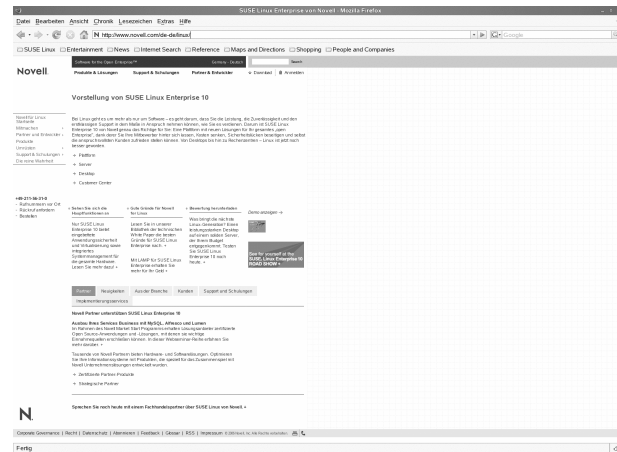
SUSE Linux Enterprise von Novell - Mozilla Firefox

Datei Bearbeiten Ansicht Chronik Lesezeichen Extras Hilfe

http://www.novell.com/de-de/linux/

Google

SUSE Linux Entertainment News Internet Search Reference Maps and Directions Shopping People and Companies

Novell.

Software for the Open Enterprise™

Germany - Deutsch

Search

Produkte & Lösungen Support & Schulungen Partner & Entwickler

Download Anmelden

Vorstellung von SUSE Linux Enterprise 10

Novell für Linux Startseite
Mitmachen
Partner und Entwickler
Produkte
Umsteigen
Support & Schulungen
Die reine Wahrheit

Bei Linux geht es um mehr als nur um Software – es geht darum, dass Sie die Leistung, die Zuverlässigkeit und den umfassenden Support in dem Maße in Anspruch nehmen können, wie Sie es verdienen. Darum ist SUSE Linux Enterprise 10 von Novell genau das Richtige für Sie. Eine Plattform mit neuen Lösungen für Ihr gesamtes „open Enterprise", dank dieser Sie Ihre Mitarbeiter freier sich lassen, Kosten senken. Sicherheitslücken beseitigen und selbst die anspruchsvollsten Kunden zufrieden stellen können. Von Desktops bis hin zu Rechenzentren – Linux ist jetzt noch besser geworden.

Plattform
Server
Desktop
Customer Center

HR-21?-06-31-0
Aufnahmen vor Ort
Rückruf anfordern
Bestellen

Sehen Sie sich die Hauptfunktionen an

Nur SUSE Linux Enterprise 10 bietet eingebettete Anwendungssicherheit und Virtualisierung sowie integriertes Systemmanagement für die gesamte Hardware. Lesen Sie mehr darüber »

Gute Gründe für Novell für Linux

Lesen Sie in unserer Bibliothek der technischen White Paper die besten Gründe für SUSE Linux Enterprise nach. »

Mit LAMP für SUSE Linux Enterprise erhalten Sie mehr für Ihr Geld »

Bewertung herunterladen

Was bringt die nächste Linux Generation? Eine funktionsreichen Desktop aufnehmen adulsten Server, der Ihnen Budget entgegenkommt. Testen Sie SUSE Linux Enterprise 10 noch heute. »

Demo anzeigen

See for yourself at the SUSE Linux Enterprise 10 ROAD SHOW »

Partner Neuigkeiten Aus der Branche Kunden Support und Schulungen Hardwarezertifizierungsservices

Novell Partner unterstützen SUSE Linux Enterprise 10

Ausbau Ihres Services Business mit MySQL, Alfresco und Lumen
Im Rahmen des Novell Market Start Programms erhalten Lösungspartner zertifizierte Open Source-Anwendungen und -Lösungen, mit denen sie ein ihrige Einnahmequellen erschließen können. In dieser Webseminar-Reihe erfahren Sie mehr darüber. »

Tausende von Novell Partnern bieten Hardware- und Softwarelösungen, Optimieren Sie Ihre Infrastrukturdysteme mit Produkten, die speziell für das Zusammenspiel mit Novell Unternehmenslösungen entwickelt wurden.

Zertifizierte Partner-Produkte
Strategische Partner

Sprechen Sie noch heute mit einem Fachhandelspartner über SUSE Linux von Novell. »

N.

Corporate Governance | Recht | Datenschutz | Abonnieren | Feedback | Glossar | RSS | Impressum © 2006 Novell, Inc. Alle Rechte vorbehalten.

Fertig